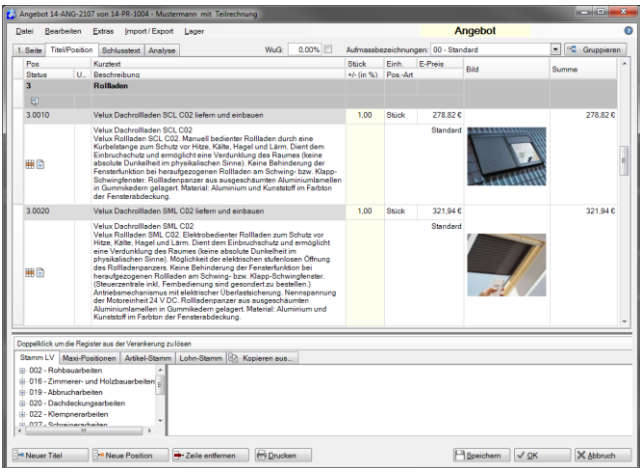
Angebot 14-ANG-2107 von 14-PR-1004 - Mustermann mit Teilrechnung

Datei Bearbeiten Extras Import / Export Lager

Angebot

1. Seite | Titel/Position | Schlusstext | Analyse | WuG: 0,00% | Aufmassbezeichnungen: 00 - Standard | Gruppieren

| Pos Status | U.. | Kurztext Beschreibung | Stück +/- (in %) | Einh. Pos.-Art | E-Preis | Bild | Summe |
|---|---|---|---|---|---|---|---|
| 3 | | Rollladen | | | | | |
| 3.0010 | | Velux Dachrollladen SCL C02 liefern und einbauen | 1,00 | Stück | 278,82 € | | 278,82 € |
| | | Velux Dachrollladen SCL C02 Velux Rollladen SCL C02. Manuell bedienter Rollladen durch eine Kurbelstange zum Schutz vor Hitze, Kälte, Hagel und Lärm. Dient dem Einbruchschutz und ermöglicht eine Verdunklung des Raumes (keine absolute Dunkelheit im physikalischen Sinne). Keine Behinderung der Fensterfunktion bei heruntergezogenen Rollladen am Schwing- bzw. Klapp-Schwingfenster. Rollladenpanzer aus ausgeschäumten Aluminiumlamellen in Gummikedern gelagert. Material: Aluminium und Kunststoff im Farbton der Fensterabdeckung. | | | Standard | | |
| 3.0020 | | Velux Dachrollladen SML C02 liefern und einbauen | 1,00 | Stück | 321,94 € | | 321,94 € |
| | | Velux Dachrollladen SML C02 Velux Rollladen SML C02. Elektrobedienter Rollladen zum Schutz vor Hitze, Kälte, Hagel und Lärm. Dient dem Einbruchschutz und ermöglicht eine Verdunklung des Raumes (keine absolute Dunkelheit im physikalischen Sinne). Möglichkeit der elektrischen stufenlosen Öffnung des Rollladenpanzers. Keine Behinderung der Fensterfunktion bei heruntergezogenen Rollladen am Schwing- bzw. Klapp-Schwingfenster. (Steuerzentrale inkl. Fernbedienung sind gesondert zu bestellen.) Antriebsmechanismus mit elektrischer Überlastsicherung. Nennspannung der Motoreinheit 24 V DC. Rollladenpanzer aus ausgeschäumten Aluminiumlamellen in Gummikedern gelagert. Material: Aluminium und Kunststoff im Farbton der Fensterabdeckung. | | | Standard | | |

Doppelklick um die Register aus der Verankerung zu lösen

Stamm LV | Maxi-Positionen | Artikel-Stamm | Lohn-Stamm | Kopieren aus...

002 - Rohbauarbeiten
016 - Zimmerer- und Holzbauarbeiten
019 - Abbrucharbeiten
020 - Dachdeckungsarbeiten
022 - Klempnerarbeiten
027 - Schreinerarbeiten

Neuer Titel | Neue Position | Zeile entfernen | Drucken | Speichern | OK | Abbruch